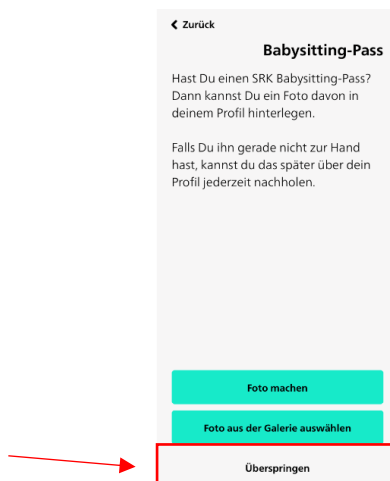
Zurück

Babysitting-Pass

Hast Du einen SRK Babysitting-Pass? Dann kannst Du ein Foto davon in deinem Profil hinterlegen.

Falls Du ihn gerade nicht zur Hand hast, kannst du das später über dein Profil jederzeit nachholen.

Foto machen

Foto aus der Galerie auswählen

Überspringen